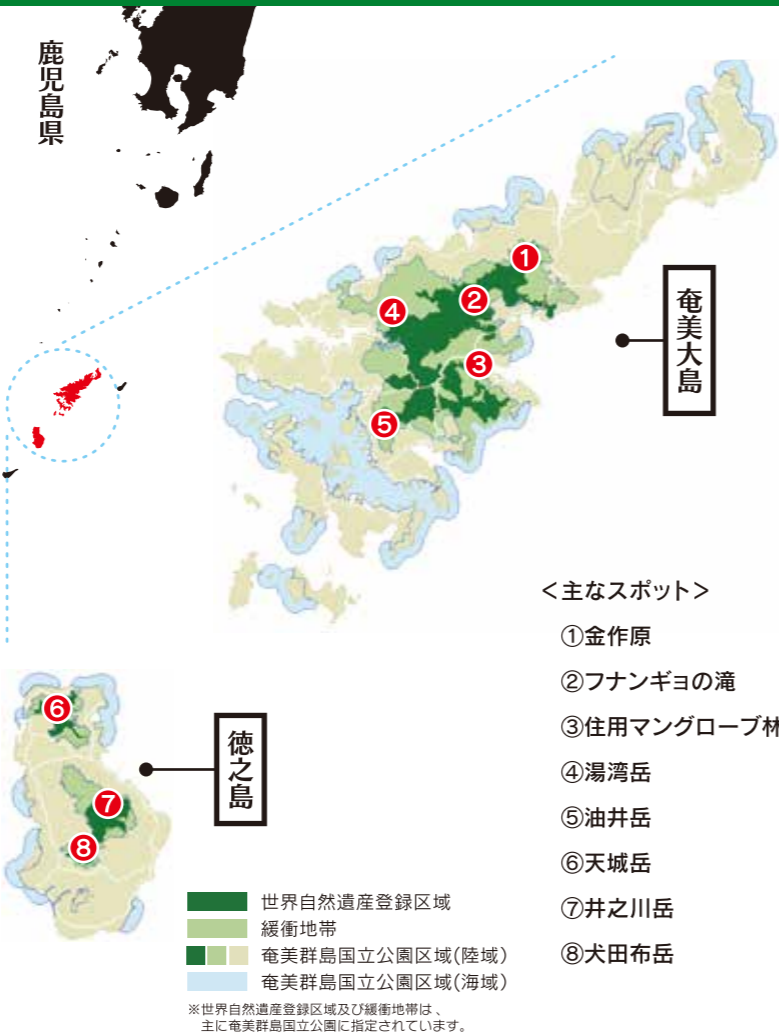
鹿児島県

1
2
4
3
5

奄美大島

6
7
8

徳之島

<主なスポット>
①金作原
②フナンギョの滝
③住用マングローブ林
④湯湾岳
⑤油井岳
⑥天城岳
⑦井之川岳
⑧犬田布岳

世界自然遺産登録区域
緩衝地帯
奄美群島国立公園区域(陸域)
奄美群島国立公園区域(海域)

※世界自然遺産登録区域及び緩衝地帯は、主に奄美群島国立公園に指定されています。